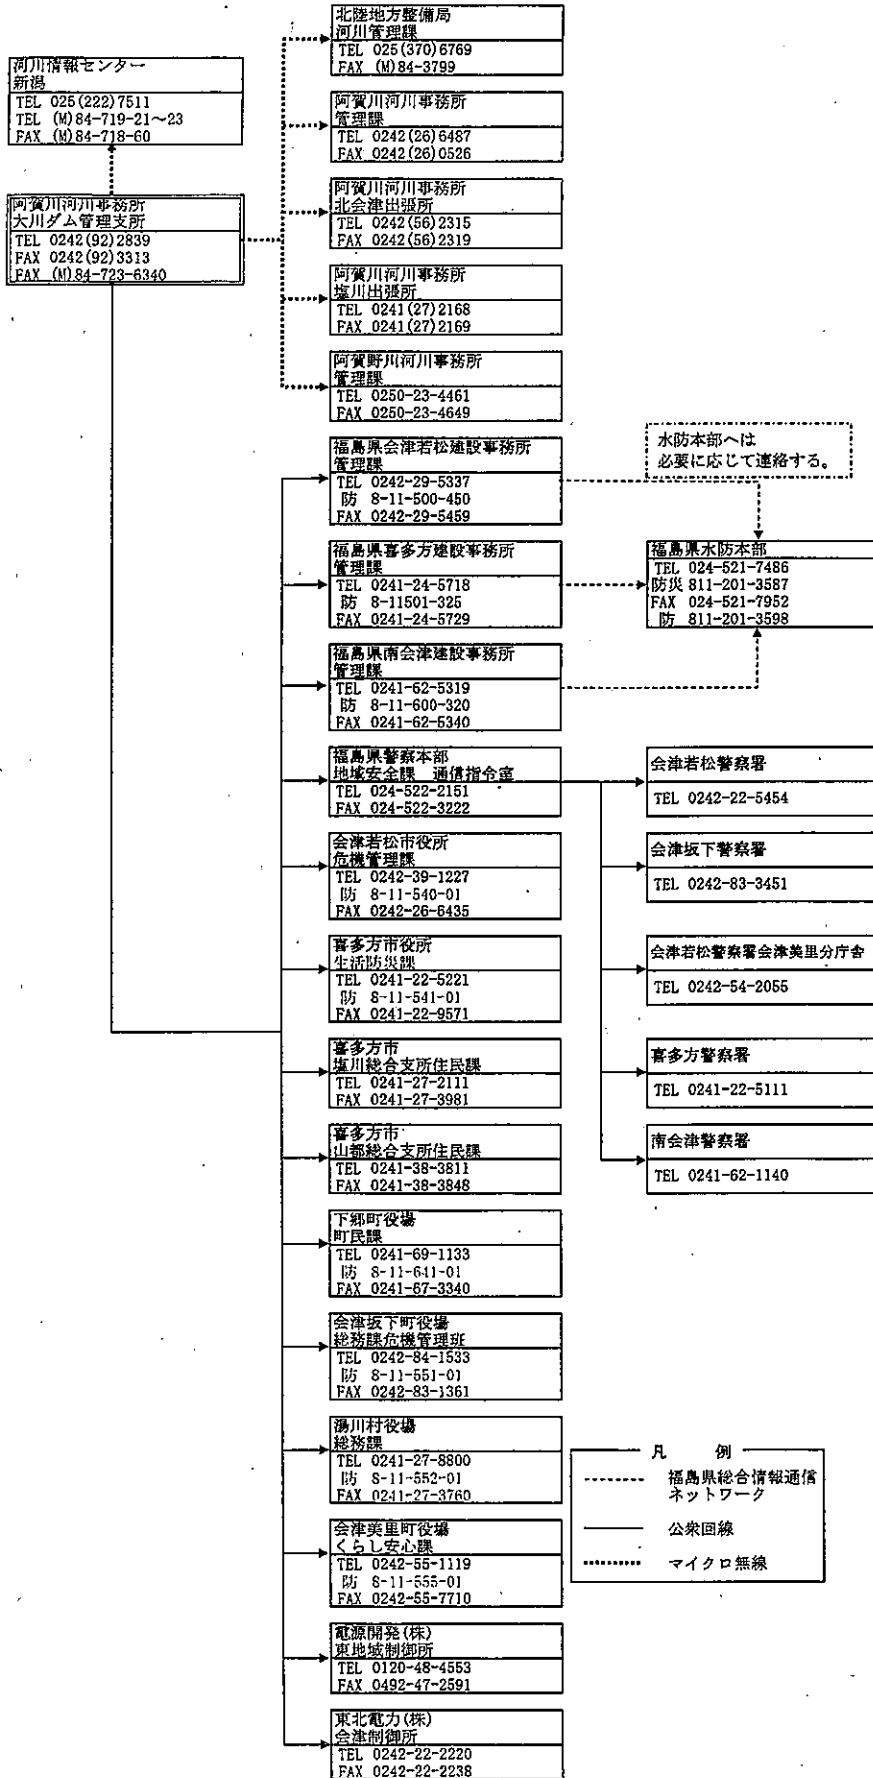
河川情報センター
新潟
TEL 025(222)7511
TEL (M)84-719-21～23
FAX (M)84-718-60

阿賀川河川事務所
大川ダム管理支所
TEL 0242(92)2839
FAX 0242(92)3313
FAX (M)84-723-6340

北陸地方整備局
河川管理課
TEL 025(370)6769
FAX (M)84-3799

阿賀川河川事務所
管理課
TEL 0242(26)6487
FAX 0242(26)0526

阿賀川河川事務所
北会津出張所
TEL 0242(56)2315
FAX 0242(56)2319

阿賀川河川事務所
塩川出張所
TEL 0241(27)2168
FAX 0241(27)2169

阿賀野川河川事務所
管理課
TEL 0250-23-4461
FAX 0250-23-4649

福島県会津若松建設事務所
管理課
TEL 0242-29-5337
防 8-11-500-450
FAX 0242-29-5459

水防本部へは
必要に応じて連絡する。

福島県喜多方建設事務所
管理課
TEL 0241-24-5718
防 8-11501-325
FAX 0241-24-5729

福島県水防本部
TEL 024-521-7486
防災 811-201-3587
FAX 024-521-7952
防 811-201-3598

福島県南会津建設事務所
管理課
TEL 0241-62-5319
防 8-11-600-320
FAX 0241-62-5340

福島県警察本部
地域安全課 通信指令室
TEL 024-522-2151
FAX 024-522-3222

会津若松警察署
TEL 0242-22-5454

会津坂下警察署
TEL 0242-83-3451

会津若松警察署会津美里分庁舎
TEL 0242-54-2055

喜多方警察署
TEL 0241-22-5111

南会津警察署
TEL 0241-62-1140

会津若松市役所
危機管理課
TEL 0242-39-1227
防 8-11-540-01
FAX 0242-26-6435

喜多方市役所
生活防災課
TEL 0241-22-5221
防 8-11-541-01
FAX 0241-22-9571

喜多方市
塩川総合支所住民課
TEL 0241-27-2111
FAX 0241-27-3981

喜多方市
山都総合支所住民課
TEL 0241-38-3811
FAX 0241-38-3848

下郷町役場
町民課
TEL 0241-69-1133
防 8-11-641-01
FAX 0241-67-3340

会津坂下町役場
総務課危機管理班
TEL 0242-84-1533
防 8-11-551-01
FAX 0242-83-1361

湯川村役場
総務課
TEL 0241-27-8800
防 8-11-552-01
FAX 0241-27-3760

凡 例
福島県総合情報通信ネットワーク
公衆回線
マイクロ無線

会津美里町役場
くらし安心課
TEL 0242-55-1119
防 8-11-555-01
FAX 0242-55-7710

電源開発(株)
東地域制御所
TEL 0120-48-4553
FAX 0492-47-2591

東北電力(株)
会津制御所
TEL 0242-22-2220
FAX 0242-22-2238